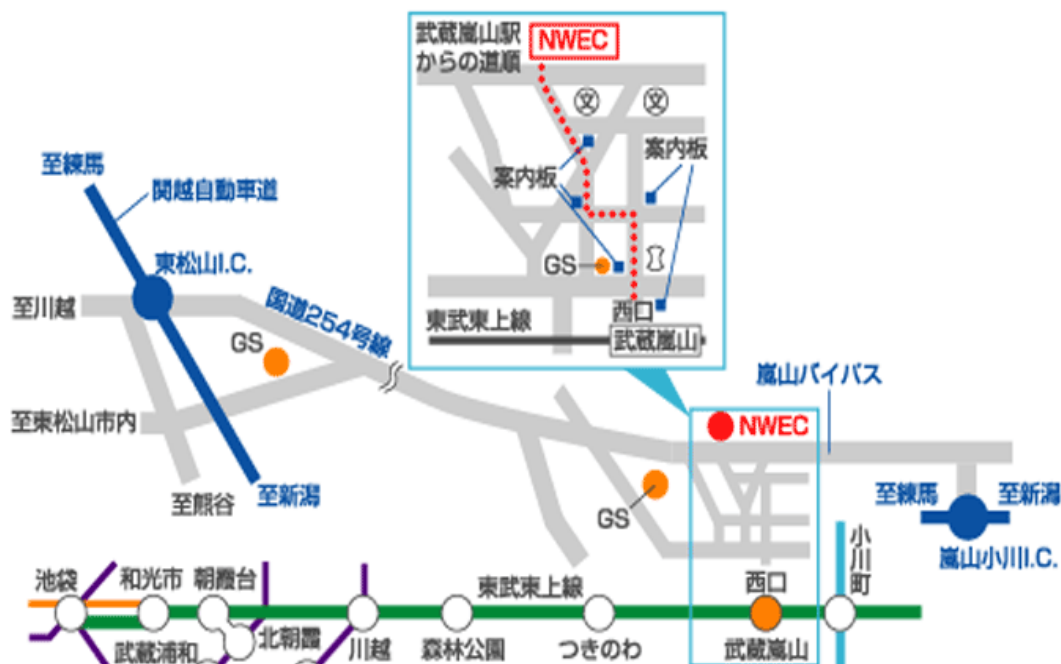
武蔵嵐山駅からの道順

NWEC

文

文

案内板

案内板

GS

西口

東武東上線

武蔵嵐山

至練馬

関越自動車道

東松山I.C.

国道254号線

至川越

GS

至東松山市内

至熊谷

至新潟

GS

嵐山バイパス

NWEC

至練馬

至新潟

嵐山小川I.C.

小川町

池袋

和光市

朝霞台

東武東上線

西口

武蔵浦和

北朝霞

川越

森林公園

つきのわ

武蔵嵐山